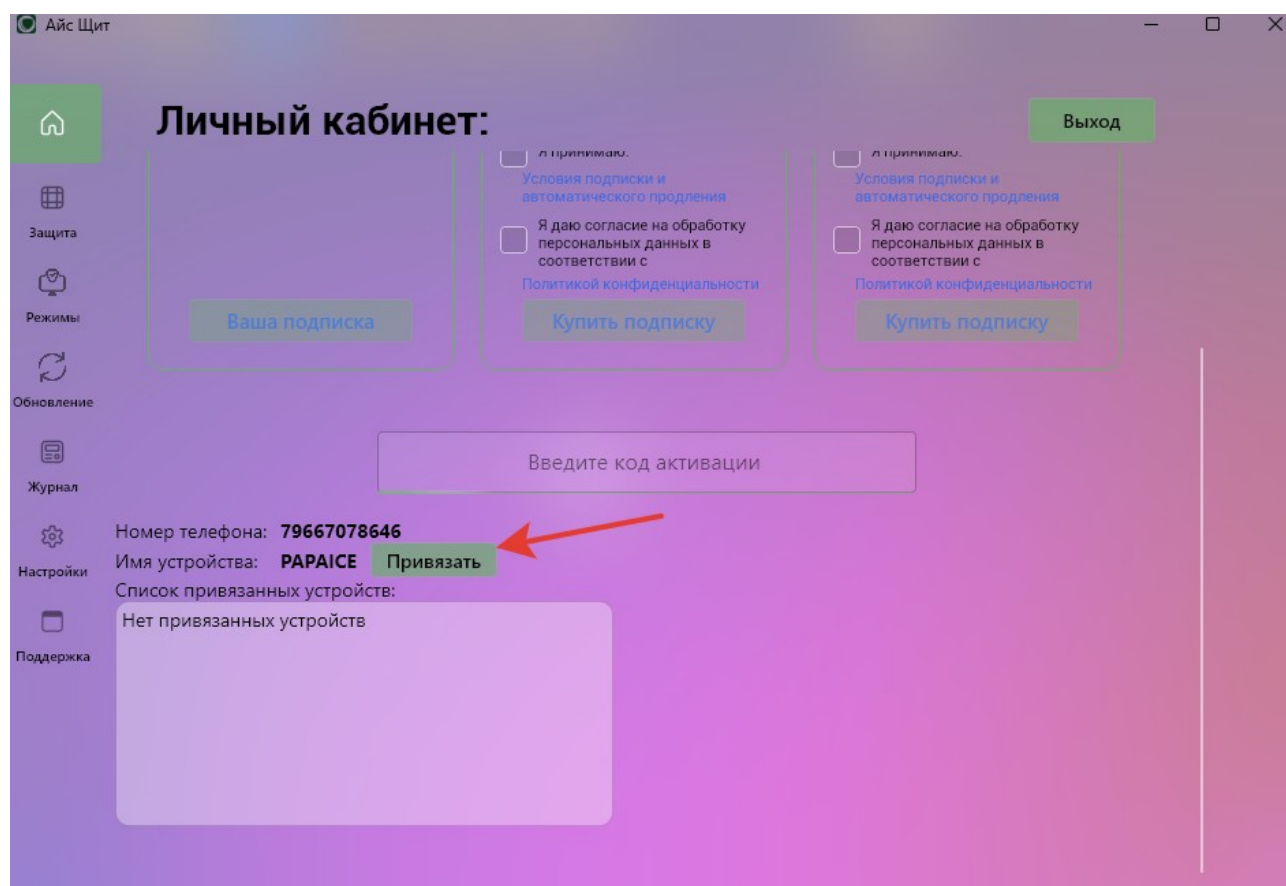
Айс Щит

Личный кабинет:

Выход

Защита

Режимы

Обновление

Журнал

Настройки

Поддержка

Я принимаю:
Условия подписки и автоматического продления
Я даю согласие на обработку персональных данных в соответствии с
Политикой конфиденциальности

Я принимаю:
Условия подписки и автоматического продления
Я даю согласие на обработку персональных данных в соответствии с
Политикой конфиденциальности

Ваша подписка

Купить подписку

Купить подписку

Введите код активации

Номер телефона: 79667078646
Имя устройства: PAPAICE Привязать
Список привязанных устройств:
Нет привязанных устройств